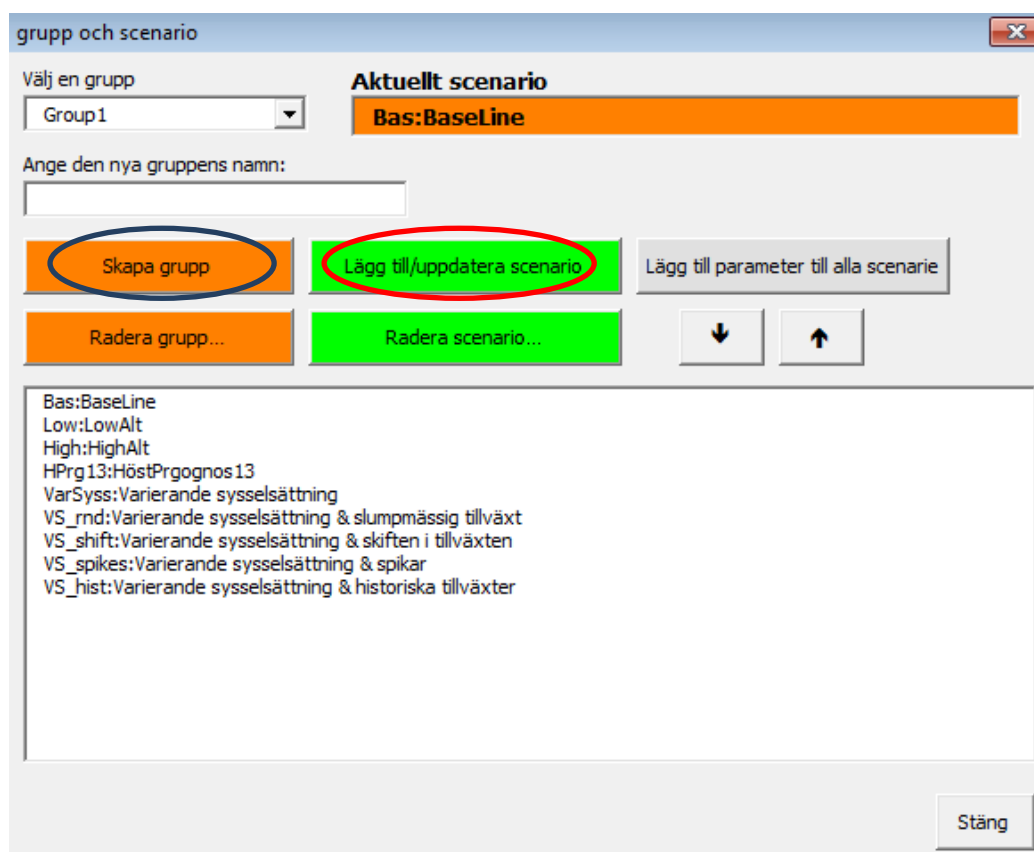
grupp och scenario

Välj en grupp

Group1

Aktuellt scenario

Bas:BaseLine

Ange den nya gruppens namn:

Skapa grupp

Lägg till/uppdatera scenario

Lägg till parameter till alla scenarie

Radera grupp...

Radera scenario...

Bas:BaseLine
Low:LowAlt
High:HighAlt
HPrg13:HöstPrgognos13
VarSyss:Varierande sysselsättning
VS_rnd:Varierande sysselsättning & slumpmässig tillväxt
VS_shift:Varierande sysselsättning & skiften i tillväxten
VS_spikes:Varierande sysselsättning & spikar
VS_hist:Varierande sysselsättning & historiska tillväxter

Stäng